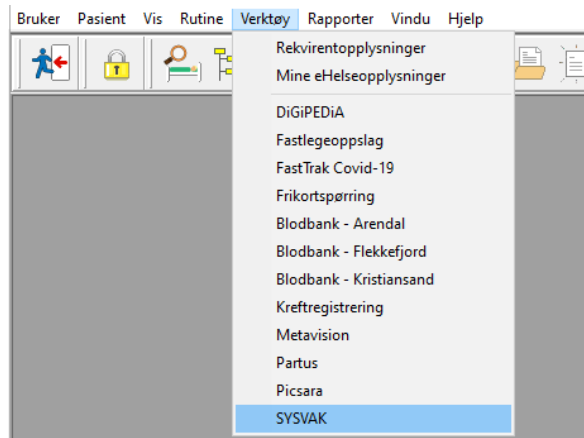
Bruker Pasient Vis Rutine Verktøy Rapporter Vindu Hjelp

Rekvirentopplysninger
Mine eHelseopplysninger
DiGiPEDiA
Fastlegeoppslag
FastTrak Covid-19
Frikortspørring
Blodbank - Arendal
Blodbank - Flekkefjord
Blodbank - Kristiansand
Kreftregistrering
Metavision
Partus
Picsara
SYSVAK